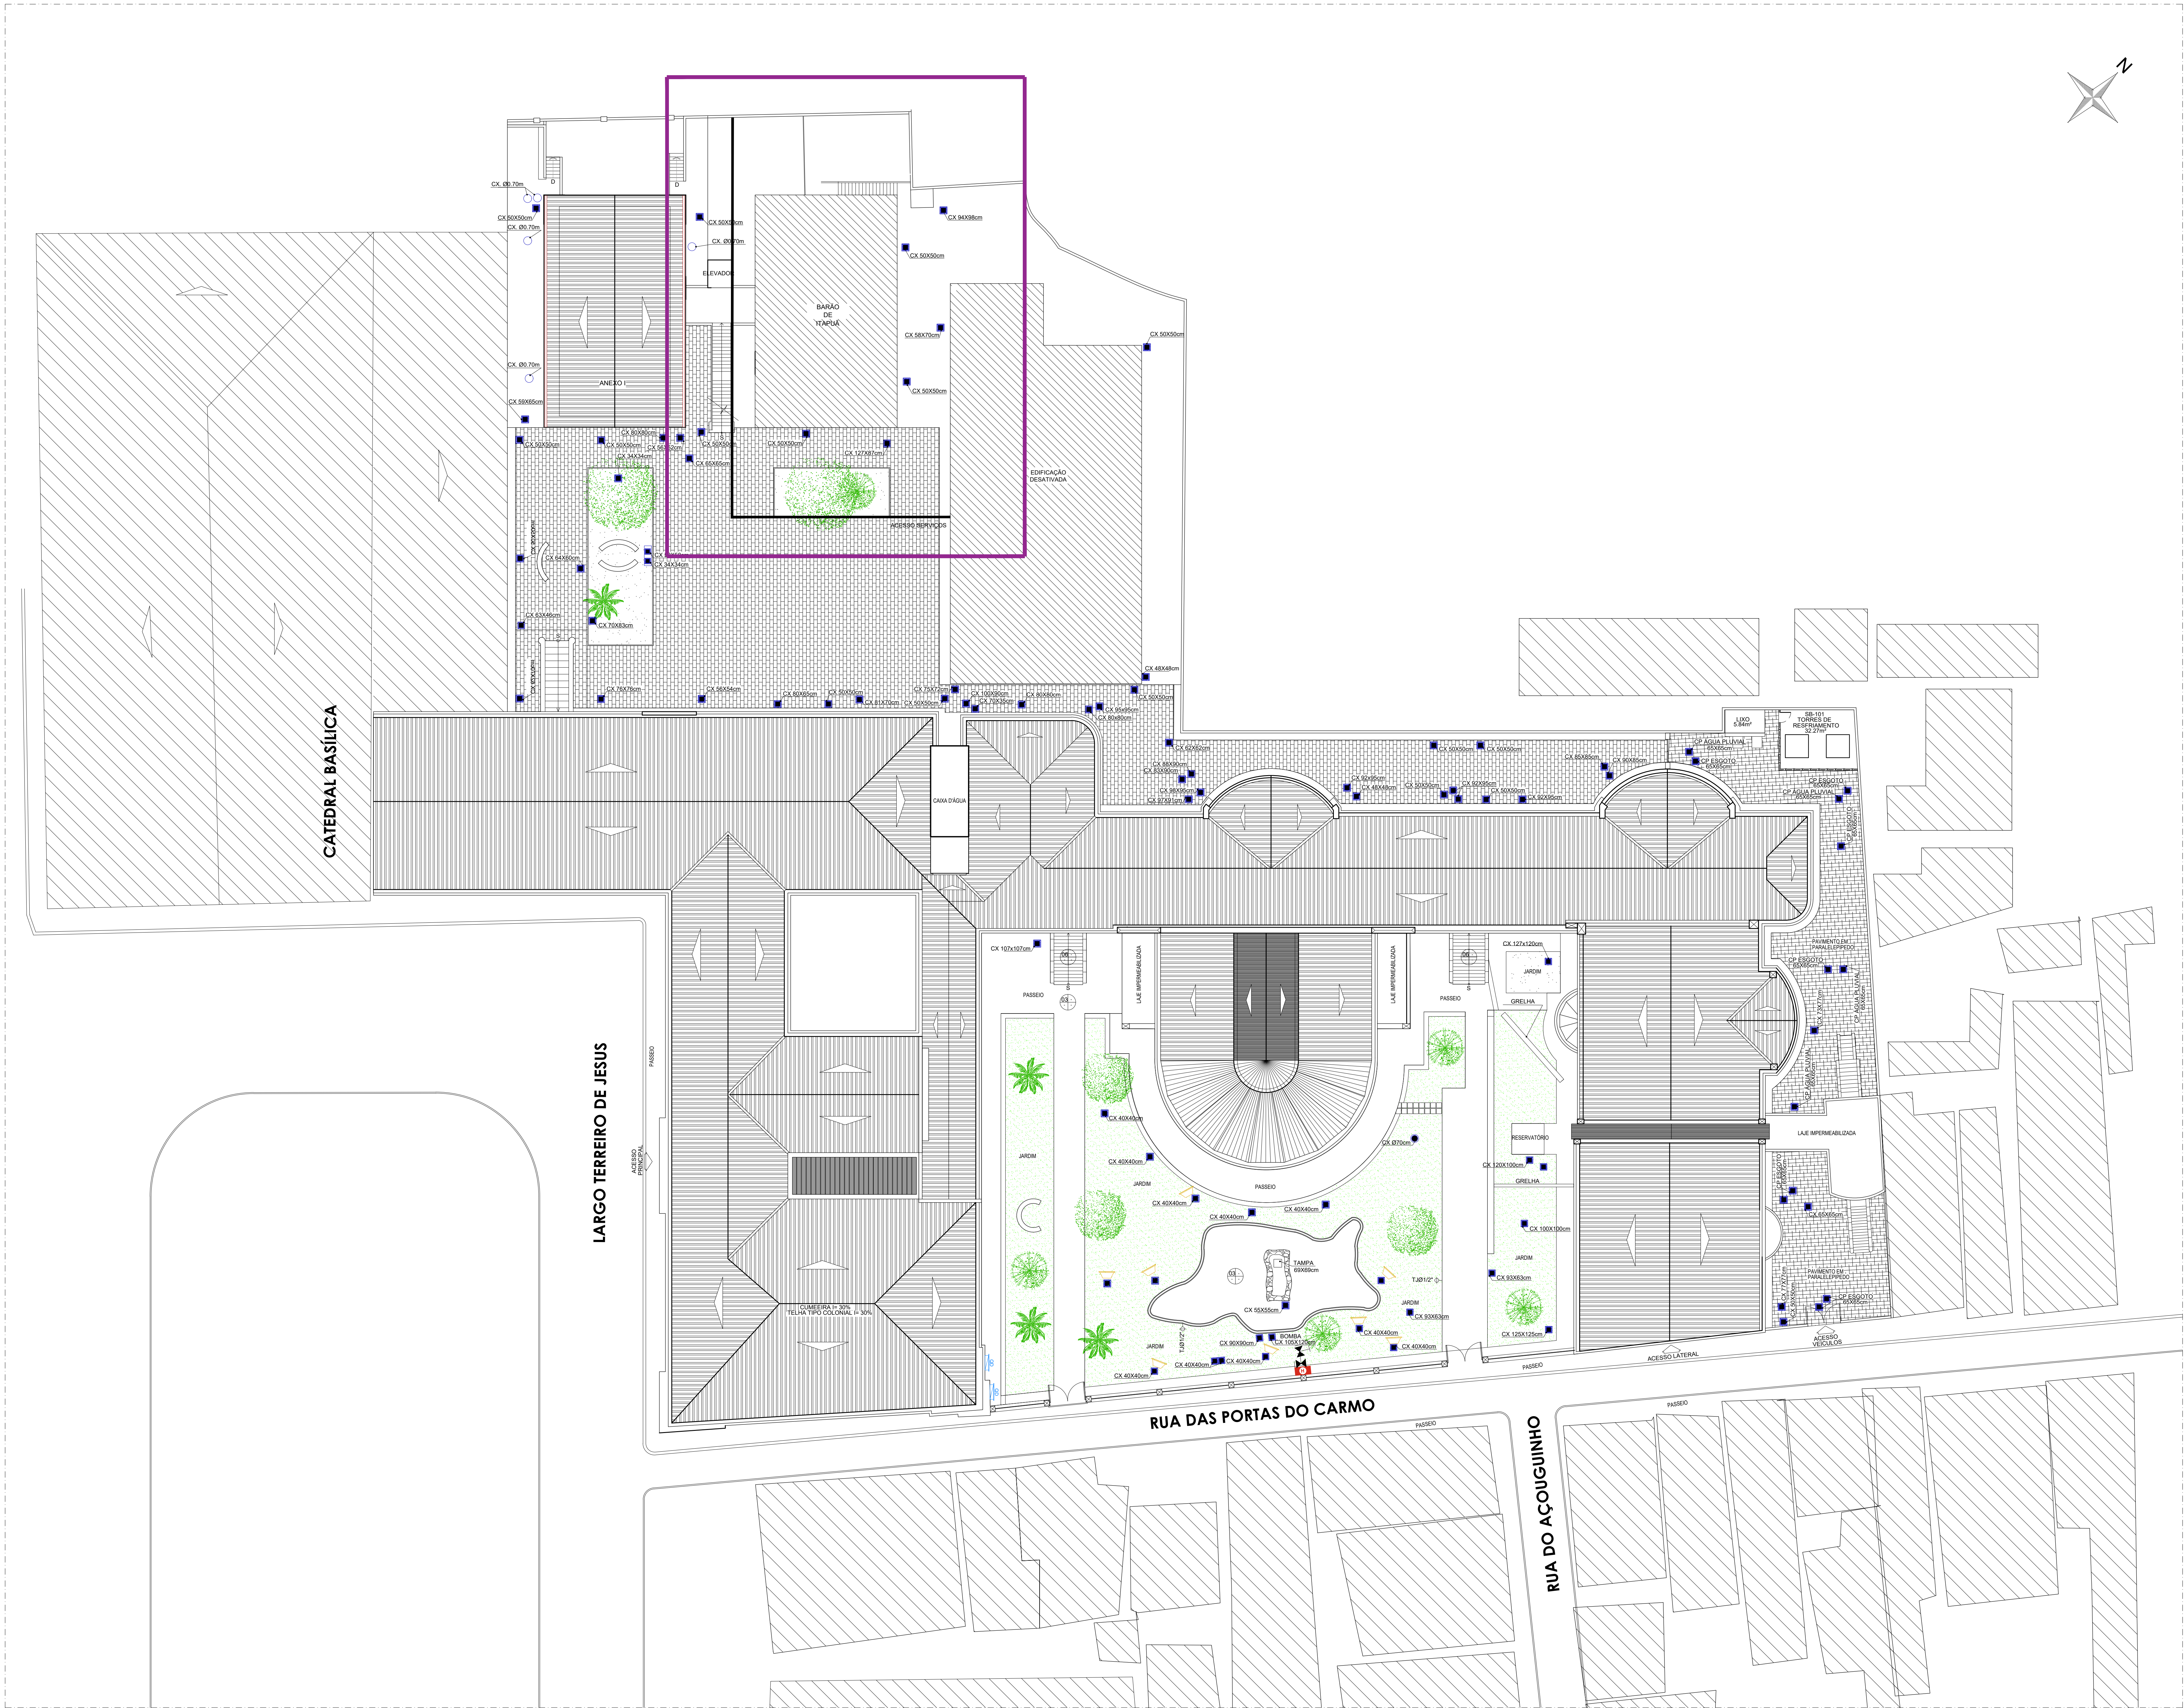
N

CX. Ø0.70m
CX 50X50cm
CX. Ø0.70m
CX 50X70cm
CX. Ø0.70m
ELEVADOR
CX 94X98cm
CX 50X50cm
BARÃO DE ITAPUÃ
CX 58X70cm
CX 50X50cm
CX 50X50cm
CX. Ø0.70m
ANEXO I
CX 59X65cm
CX 50X50cm
CX 50X50cm
CX 80X80cm
CX 34X34cm
CX 65X65cm
CX 50X50cm
CX 50X50cm
CX 127X87cm
EDIFICAÇÃO DESATIVADA
ACESSO SERVIÇOS
CX 64X60cm
CX 34X34cm
CX 63X46cm
CX 70X83cm
CX 48X48cm
CX 76X76cm
CX 56X54cm
CX 80X65cm
CX 50X50cm
CX 81X70cm
CX 75X72cm
CX 50X50cm
CX 100X90cm
CX 70X55cm
CX 80X80cm
CX 50X50cm
CX 95X95cm
CX 80X80cm
CX 62X62cm
CX 88X90cm
CX 83X90cm
CX 98X95cm
CX 97X91cm
CX 92X95cm
CX 48X48cm
CX 50X50cm
CX 60X50cm
CX 50X50cm
CX 92X95cm
CX 50X50cm
CX 92X95cm
CX 65X65cm
CX 90X85cm
LIXO 5.84m²
SB-101 TORRES DE RESFRIAMENTO 32.27m²
CP ÁGUA PLUVIAL 65X65cm
CP ESGOTO 65X65cm
CP ESGOTO 65X65cm
CP ÁGUA PLUVIAL 65X65cm
CATEDRAL BASÍLICA
CAIXA D'ÁGUA
CX 107x107cm
PASSEIO
LAJE IMPERMEABILIZADA
LAJE IMPERMEABILIZADA
PASSEIO
CX 127x120cm
JARDIM
GRELHA
PAVIMENTO EM PARALELEPÍPEDO
CP ESGOTO 65X65cm
CP ÁGUA PLUVIAL
LARGO TERREIRO DE JESUS
PASSEIO
ACESSO PRINCIPAL
JARDIM
CX 40X40cm
CX Ø70cm
RESERVATÓRIO
LAJE IMPERMEABILIZADA
CX 40X40cm
JARDIM
CX 120X100cm
GRELHA
PASSEIO
CX 40X40cm
CX 40X40cm
CX 40X40cm
CX 100X100cm
JARDIM
CX 65X65cm
TAMPA 69X69cm
TJØ1/2"
CX 93X63cm
PAVIMENTO EM PARALELEPÍPEDO
CP ESGOTO 65X65cm
CUMEEIRA i= 30%
TELHA TIPO COLONIAL i= 30%
CX 55X55cm
JARDIM
CX 93X63cm
CX 125X125cm
TJØ1/2"
JARDIM
CX 90X90cm
BOMBA
CX 105X120cm
CX 40X40cm
CX 40X40cm
CX 40X40cm
CX 40X40cm
CX 40X40cm
ACESSO VEÍCULOS
ACESSO LATERAL
PASSEIO
RUA DAS PORTAS DO CARMO
PASSEIO
PASSEIO
RUA DO AÇOUGUINHO